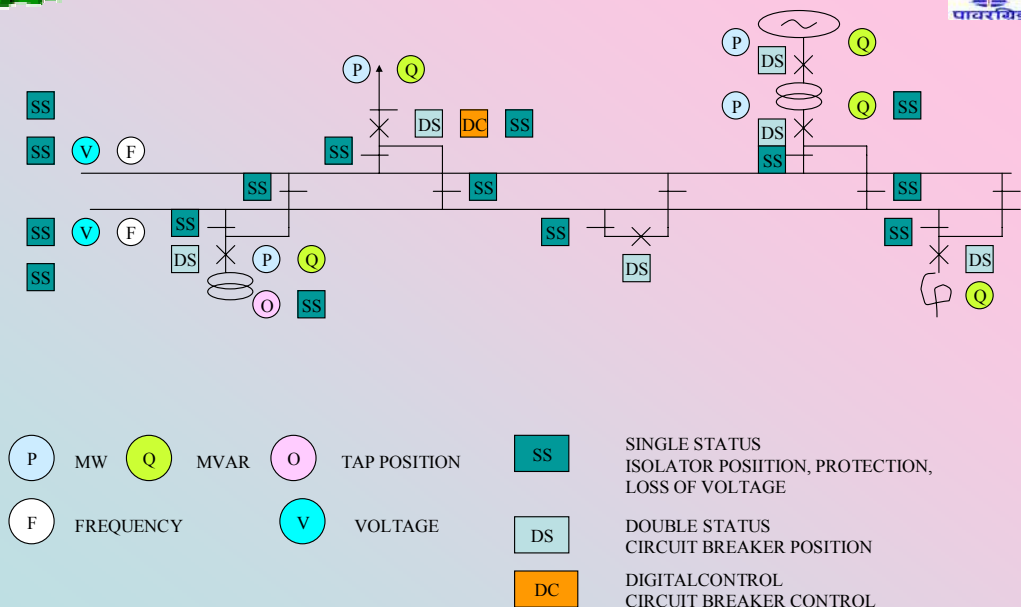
पावरग्रि

P Q
DS DC SS
SS
SS V F
SS
SS V F
SS
SS
DS P Q
O SS
SS
SS
DS

P Q
DS
P Q SS
DS
SS
SS
SS
DS
Q

P MW Q MVAR O TAP POSITION
F FREQUENCY V VOLTAGE

SS SINGLE STATUS
ISOLATOR POSIITION, PROTECTION, LOSS OF VOLTAGE

DS DOUBLE STATUS
CIRCUIT BREAKER POSITION

DC DIGITALCONTROL
CIRCUIT BREAKER CONTROL